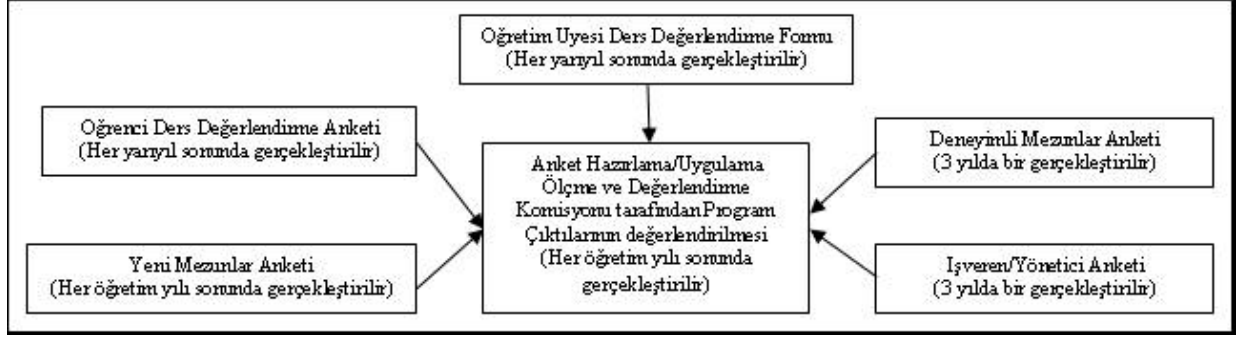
Oğretim Uyesi Ders Değerlendirme Formu
(Her yarıyıl sonunda gerçekleştirilir)

Oğrenci Ders Değerlendirme Anketi
(Her yarıyıl sonunda gerçekleştirilir)

Anket Hazırlama/Uygulama Ölçme ve Değerlendirme Komisyonu tarafından Program Çıktılarının değerlendirilmesi
(Her öğretim yılı sonunda gerçekleştirilir)

Deneyimli Mezunlar Anketi
(3 yılda bir gerçekleştirilir)

Yeni Mezunlar Anketi
(Her öğretim yılı sonunda gerçekleştirilir)

Işveren/Yönetici Anketi
(3 yılda bir gerçekleştirilir)